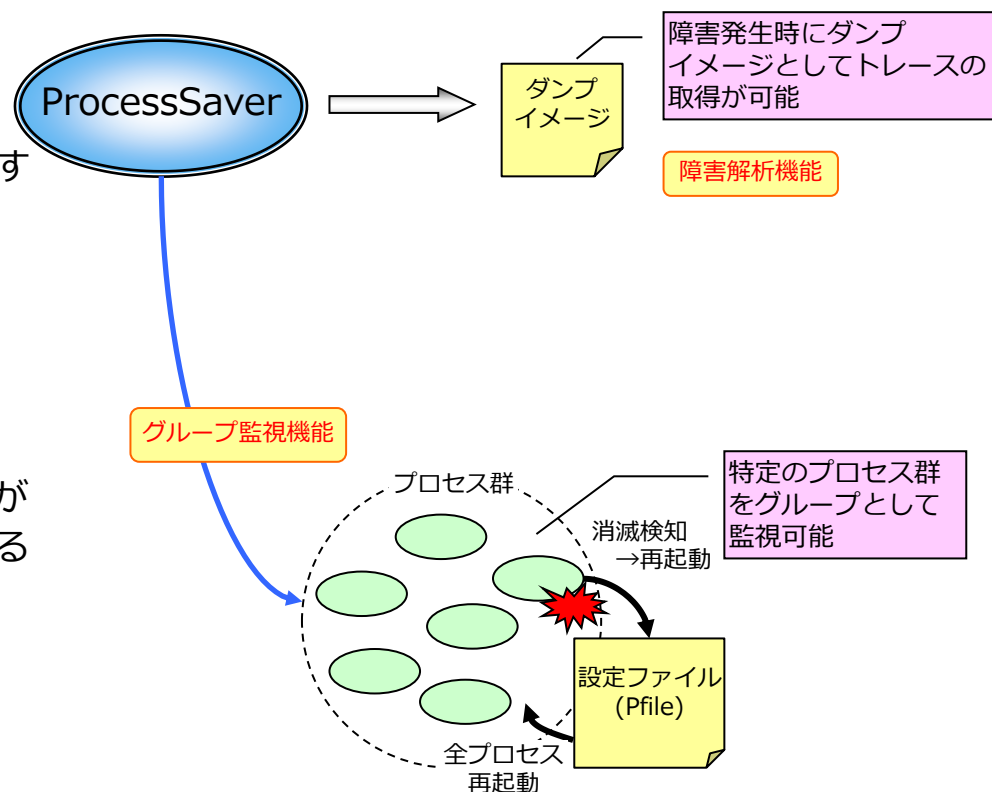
ProcessSaver

す

ダンプ
イメージ

障害発生時にダンプ
イメージとしてトレースの
取得が可能

障害解析機能

グループ監視機能

が
る

プロセス群

特定のプロセス群
をグループとして
監視可能

消滅検知
→再起動

設定ファイル
(Pfile)

全プロセス
再起動